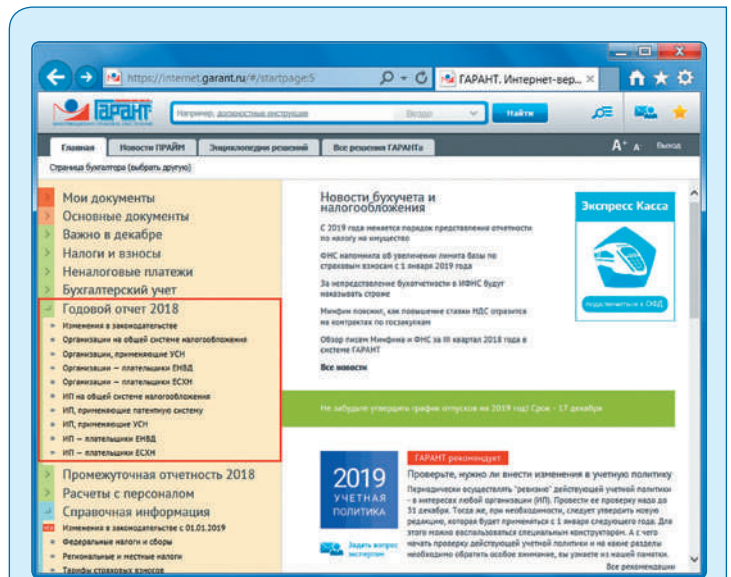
https://internet.garant.ru/#/startpage:5
ГАРАНТ. Интернет-вер...

ГАРАНТ
Например, должностные инструкции
Найти

Главная
Новости ПРАЙМ
Энциклопедии решений
Все решения ГАРАНТа
$A^+$ $A^-$ Выход

Страница бухгалтера (выбрать другую)

Мои документы
Основные документы
Важно в декабре
Налоги и взносы
Неналоговые платежи
Бухгалтерский учет
Годовой отчет 2018
Изменения в законодательстве
Организации на общей системе налогообложения
Организации, применяющие УСН
Организации — плательщики ЕНВД
Организации — плательщики ЕСХН
ИП на общей системе налогообложения
ИП, применяющие патентную систему
ИП, применяющие УСН
ИП — плательщики ЕНВД
ИП — плательщики ЕСХН
Промежуточная отчетность 2018
Расчеты с персоналом
Справочная информация
Изменения в законодательстве с 01.01.2019
Федеральные налоги и сборы
Региональные и местные налоги
Тарифы страховых взносов

Новости бухучета и налогообложения
С 2019 года меняется порядок представления отчетности по налогу на имущество
ФНС напомнила об увеличении лимита базы по страховым взносам с 1 января 2019 года
За непредставление бухотчетности в ИФНС будут наказывать строже
Минфин пояснил, как повышение ставки НДС отразится на контрактах по госзакупкам
Обзор писем Минфина и ФНС за III квартал 2018 года в системе ГАРАНТ
Все новости

Экспресс Касса
подключиться к ОФД

Не забудьте утвердить график отпусков на 2019 год! Срок - 17 декабря

ГАРАНТ рекомендует
2019 УЧЕТНАЯ ПОЛИТИКА
Проверьте, нужно ли внести изменения в учетную политику
Периодически осуществлять "ревизию" действующей учетной политики – в интересах любой организации (ИП). Провести ее проверку надо до 31 декабря. Тогда же, при необходимости, следует утвердить новую редакцию, которая будет применяться с 1 января следующего года. Для этого можно воспользоваться специальным конструктором. А с чего начать проверку действующей учетной политики и на какие разделы необходимо обратить особое внимание, вы узнаете из нашей памятки.
Все рекомендации
Задать вопрос экспертам